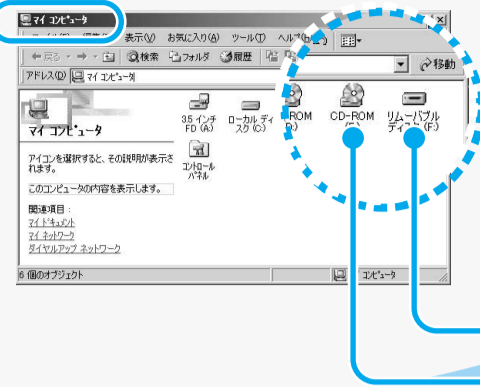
マイ コンピュータ

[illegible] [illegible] 表示(V) お気に入り(A) ツール(T) ヘルプ(H)

← 戻る → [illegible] 検索 フォルダ 履歴

アドレス(D) マイ コンピュータ

移動

マイ コンピュータ

アイコンを選択すると、その説明が表示されます。

このコンピュータの内容を表示します。

関連項目:
マイ ドキュメント
マイ ネットワーク
ダイヤルアップ ネットワーク

3.5 インチ FD (A:)

ローカル ディスク (C:)

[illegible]ROM (D:)

CD-ROM ([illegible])

リムーバブル ディスク (F:)

コントロール パネル

6 個のオブジェクト

マイ コンピュータ